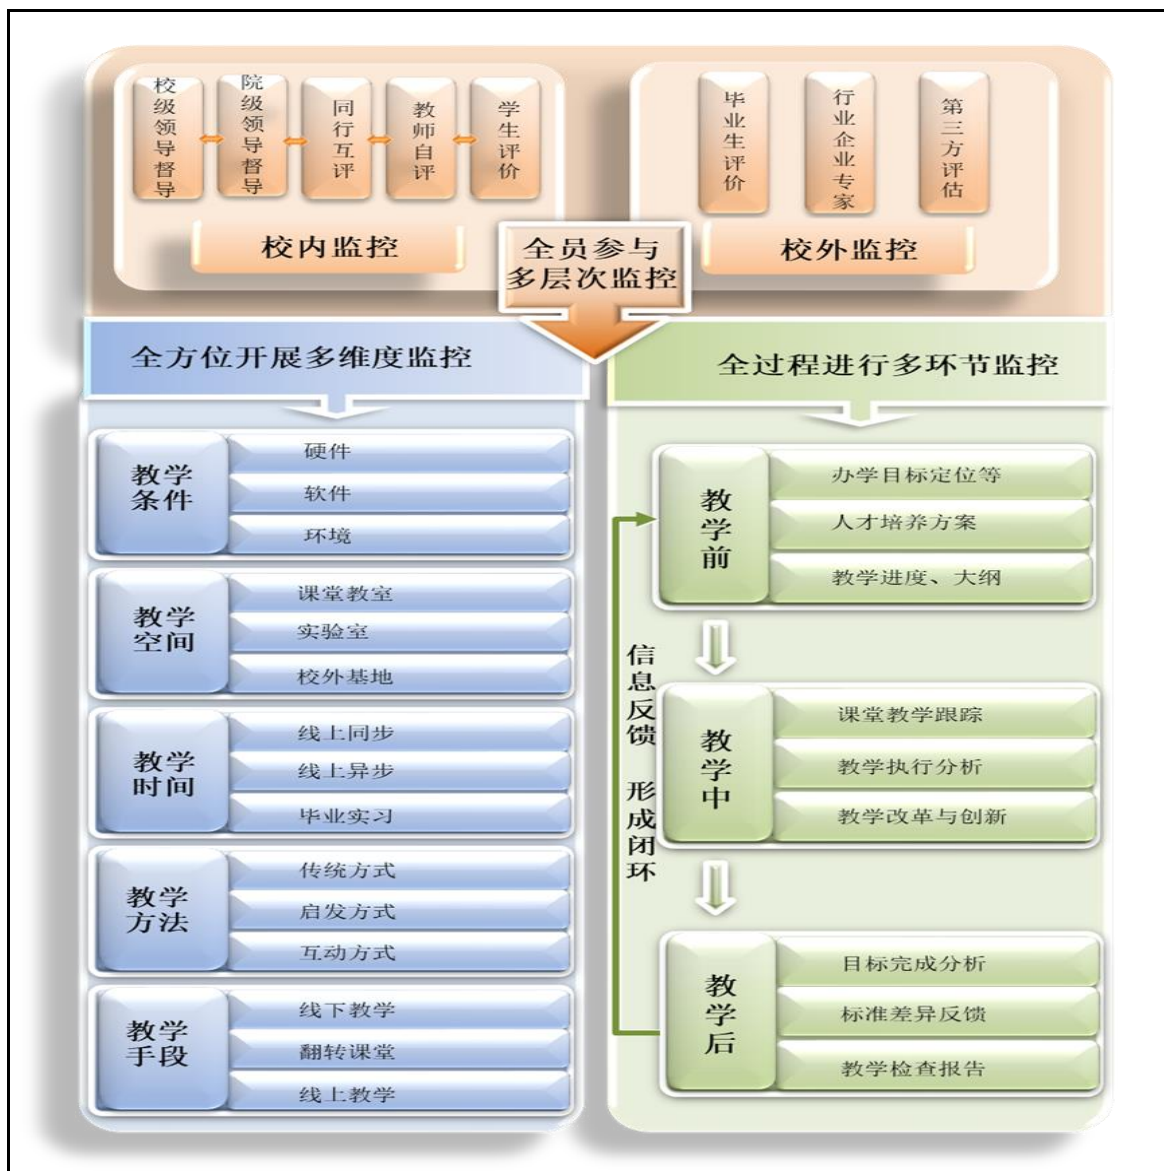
校级领导督导
院级领导督导
同行互评
教师自评
学生评价
校内监控

毕业生评价
行业企业专家
第三方评估
校外监控

全员参与
多层次监控

全方位开展多维度监控

教学条件
硬件
软件
环境

教学空间
课堂教室
实验室
校外基地

教学时间
线上同步
线上异步
毕业实习

教学方法
传统方式
启发方式
互动方式

教学手段
线下教学
翻转课堂
线上教学

全过程进行多环节监控

教学前
办学目标定位等
人才培养方案
教学进度、大纲

信息反馈 形成闭环

教学中
课堂教学跟踪
教学执行分析
教学改革与创新

教学后
目标完成分析
标准差异反馈
教学检查报告